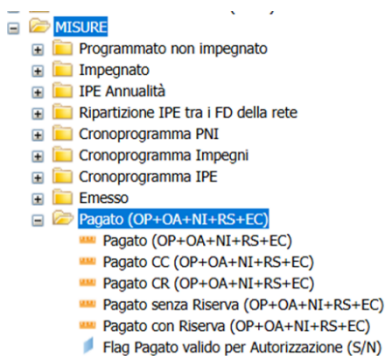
MISURE
Programmato non impegnato
Impegnato
IPE Annualità
Ripartizione IPE tra i FD della rete
Cronoprogramma PNI
Cronoprogramma Impegni
Cronoprogramma IPE
Emesso
Pagato (OP+OA+NI+RS+EC)
Pagato (OP+OA+NI+RS+EC)
Pagato CC (OP+OA+NI+RS+EC)
Pagato CR (OP+OA+NI+RS+EC)
Pagato senza Riserva (OP+OA+NI+RS+EC)
Pagato con Riserva (OP+OA+NI+RS+EC)
Flag Pagato valido per Autorizzazione (S/N)